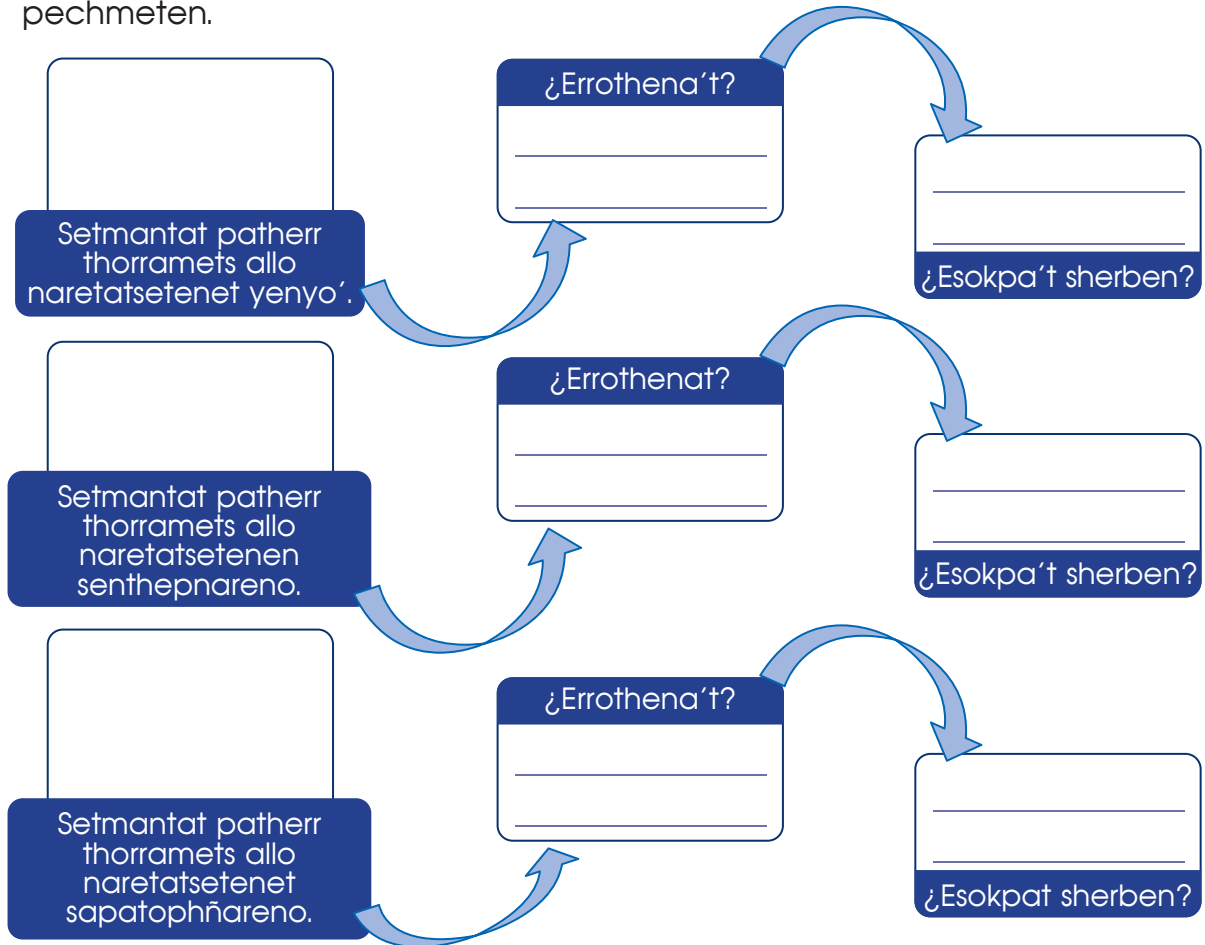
pechmeten.

Setmantat patherr thorramets allo naretatsetenet yenyo´.

¿Errothena´t?

¿Esokpa´t sherben?

Setmantat patherr thorramets allo naretatsetenen senthepnareno.

¿Errothenat?

¿Esokpa´t sherben?

Setmantat patherr thorramets allo naretatsetenet sapatophñareno.

¿Errothena´t?

¿Esokpat sherben?